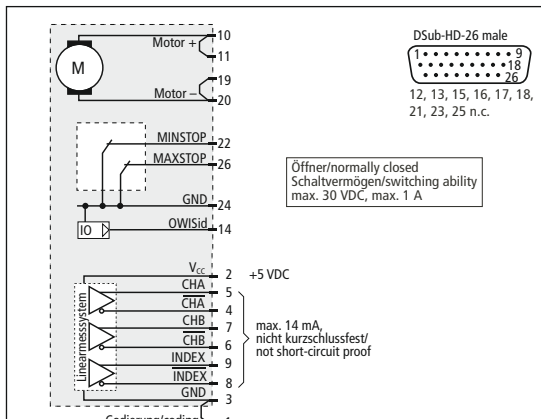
M

Motor + 10
11
19
Motor – 20

MINSTOP 22
MAXSTOP 26
GND 24
IO
OWISid 14

DSub-HD-26 male
1 9
18
26
12, 13, 15, 16, 17, 18, 21, 23, 25 n.c.

Öffner/normally closed
Schaltvermögen/switching ability
max. 30 VDC, max. 1 A

Linearmesssystem
$V_{cc}$ 2 +5 VDC
CHA 5
$\overline{CHA}$ 4
CHB 7
$\overline{CHB}$ 6
INDEX 9
$\overline{INDEX}$ 8
GND 3
Codierung/coding 1

max. 14 mA,
nicht kurzschlussfest/
not short-circuit proof